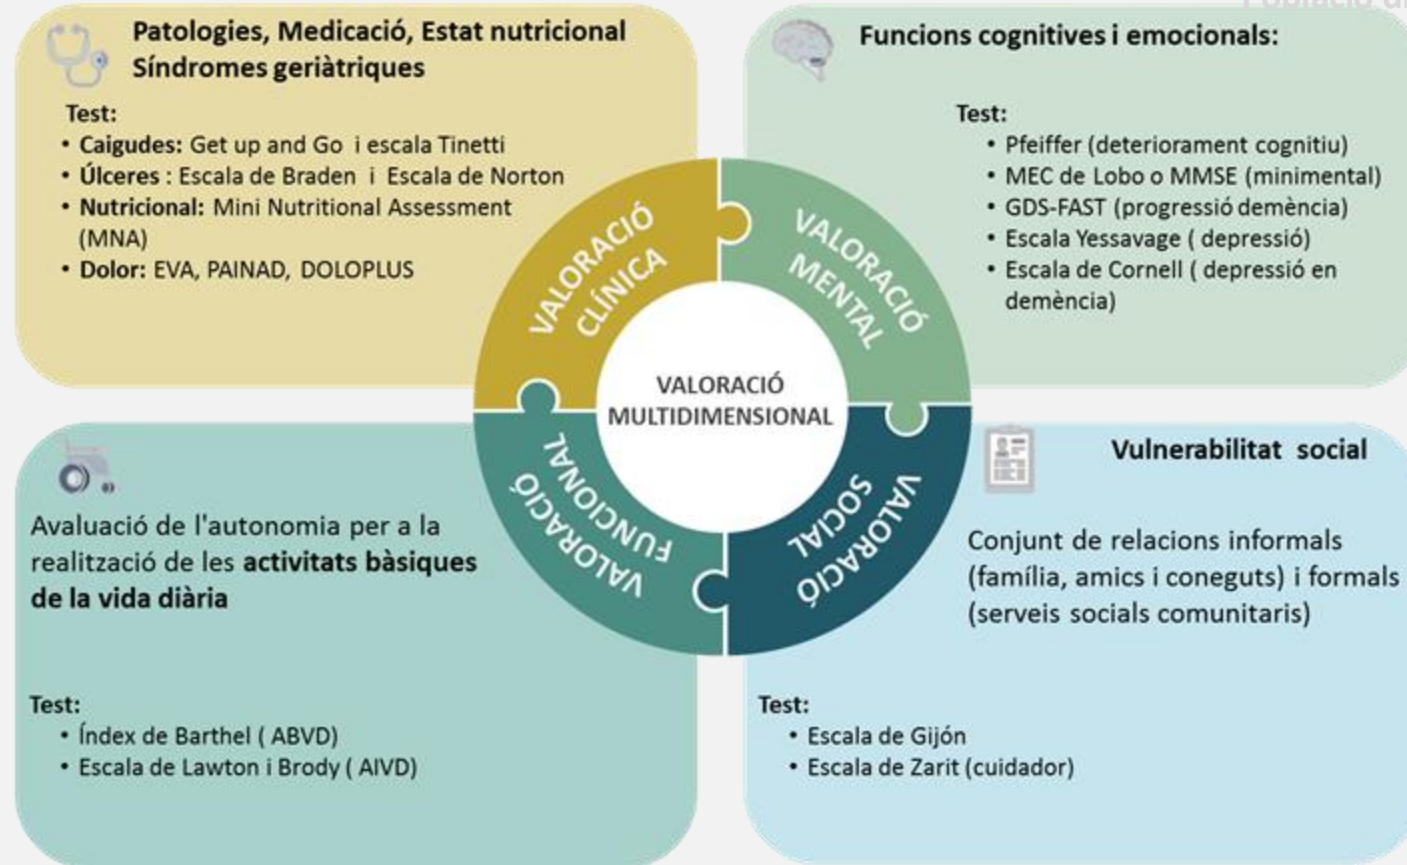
Població d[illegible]

Patologies, Medicació, Estat nutricional
Síndromes geriàtriques

Test:
• Caigudes: Get up and Go i escala Tinetti
• Úlceres : Escala de Braden i Escala de Norton
• Nutricional: Mini Nutritional Assessment (MNA)
• Dolor: EVA, PAINAD, DOLOPLUS

Funcions cognitives i emocionals:

Test:
• Pfeiffer (deteriorament cognitiu)
• MEC de Lobo o MMSE (minimental)
• GDS-FAST (progressió demència)
• Escala Yessavage ( depressió)
• Escala de Cornell ( depressió en demència)

VALORACIÓ CLÍNICA

VALORACIÓ MENTAL

VALORACIÓ MULTIDIMENSIONAL

VALORACIÓ FUNCIONAL

VALORACIÓ SOCIAL

Avaluació de l'autonomia per a la realització de les activitats bàsiques de la vida diària

Test:
• Índex de Barthel ( ABVD)
• Escala de Lawton i Brody ( AIVD)

Vulnerabilitat social

Conjunt de relacions informals (família, amics i coneguts) i formals (serveis socials comunitaris)

Test:
• Escala de Gijón
• Escala de Zarit (cuidador)